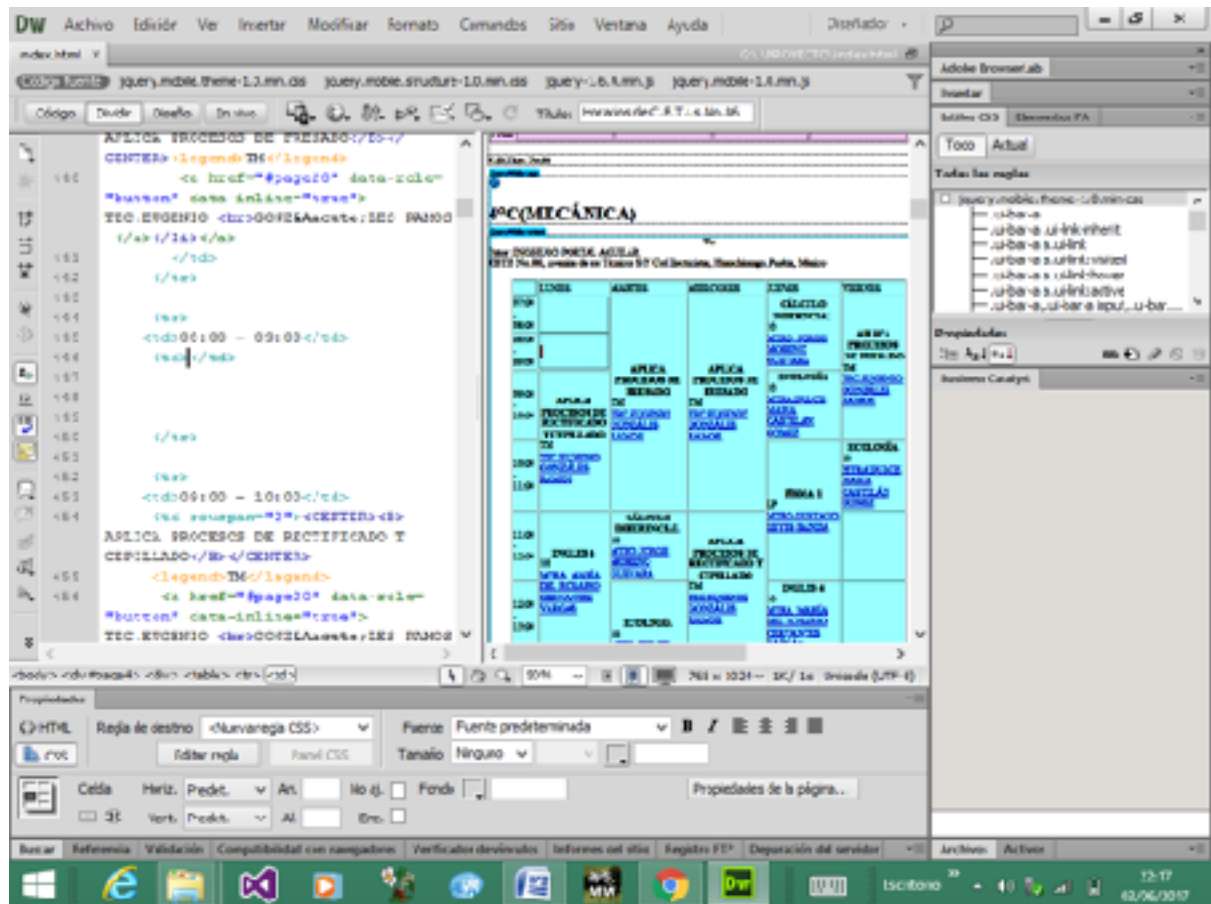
DW Archivo Edición Ver Insertar Modificar Formato Comandos Sitio Ventana Ayuda Diseñador

index.html ×

Código fuente jquery.mobile.theme-1.0.min.css jquery.mobile.structure-1.0.min.css jquery-1.6.4.min.js jquery.mobile-1.0.min.js

Código Dividir Diseño En vivo Título: Horarios de C.E.T.i.s.

APLICA PROCESOS DE FRESADO</b></
CENTER><legend>TM</legend>
146 <a href="#page20" data-role=
"button" data-inline="true">
TEC.EUGENIO <br>GONZ&aacute;LEZ RAMOS
</a></td></a>
151 </td>
152 </tr>
153
154 <tr>
155 <td>08:00 - 09:00</td>
156 <td></td>
157
158
159
160 </tr>
161
162 <tr>
163 <td>09:00 - 10:00</td>
164 <td rowspan="2"><CENTER><b>
APLICA PROCESOS DE RECTIFICADO Y
CEPILLADO</b></CENTER>
165 <legend>TM</legend>
166 <a href="#page20" data-role=
"button" data-inline="true">
TEC.EUGENIO <br>GONZ&aacute;LEZ RAMOS

4°C(MECÁNICA)

LUNES MARTES MIERCOLES JUEVES VIERNES

APLICA PROCESOS DE FRESADO TM
APLICA PROCESOS DE FRESADO TM
CÁLCULO
APLICA PROCESOS DE RECTIFICADO Y CEPILLADO TM
ECOLOGÍA
FISICA I
INGLES I
APLICA PROCESOS DE RECTIFICADO Y CEPILLADO
INGLES I
ECOLOGÍA

<body> <div#page4> <div> <table> <tr> <td>
50% 761 x 1024 1K / 1s Unicode (UTF-8)

Adobe BrowserLab
Insertar
Estilos CSS Elementos AP
Todo Actual
Todas las reglas
jquery.mobile.theme-1.0.min.css
.ui-bar-a
.ui-bar-a .ui-link-inherit
.ui-bar-a .ui-link
.ui-bar-a .ui-link:visited
.ui-bar-a .ui-link:hover
.ui-bar-a .ui-link:active
.ui-bar-a,.ui-bar-a input,.ui-bar...
Propiedades
Business Catalyst

Propiedades
HTML Regla de destino <Nueva regla CSS> Fuente Fuente predeterminada B I
CSS Editar regla Panel CSS Tamaño Ninguno
Celda Horiz. Predet. An. No aj. Fondo Propiedades de la página...
Vert. Predet. Al. Enc.

Buscar Referencia Validación Compatibilidad con navegadores Vínculos Verificador de vínculos Informes del sitio Registro FTP Depuración del servidor
Archivos Activos

Escritorio 12:17 02/06/2017